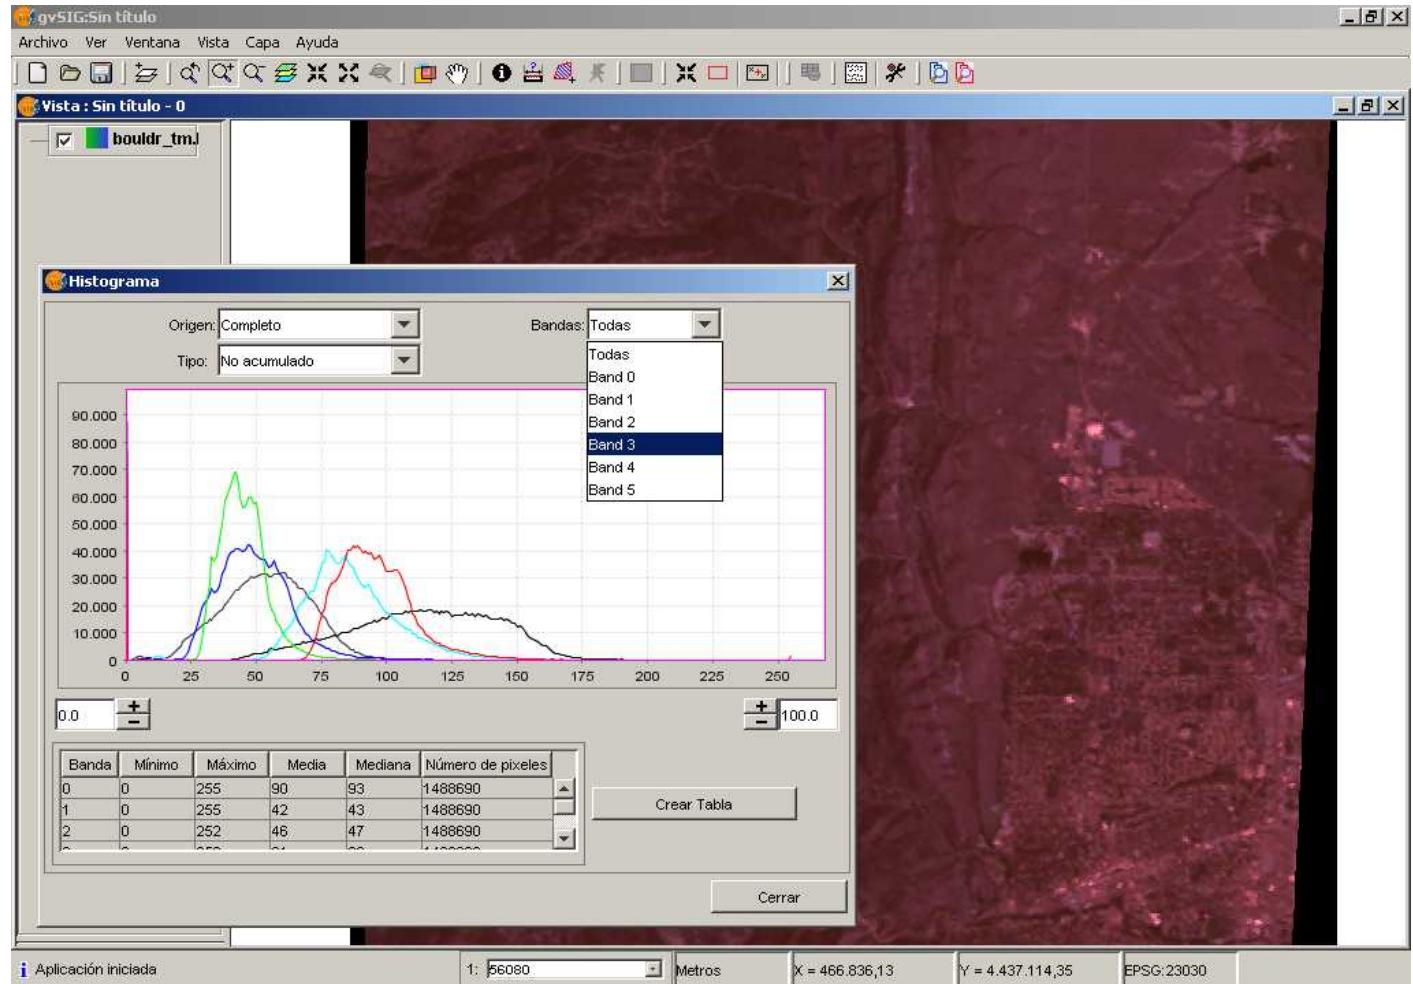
gvSIG:Sin título

Archivo Ver Ventana Vista Capa Ayuda

Vista : Sin título - 0

bouldr_tm.l

Histograma

Origen: Completo

Tipo: No acumulado

Bandas: Todas

Todas
Band 0
Band 1
Band 2
Band 3
Band 4
Band 5

90.000
80.000
70.000
60.000
50.000
40.000
30.000
20.000
10.000
0

0 25 50 75 100 125 150 175 200 225 250

0.0

100.0

| Banda | Mínimo | Máximo | Media | Mediana | Número de pixeles |
|---|---|---|---|---|---|
| 0 | 0 | 255 | 90 | 93 | 1488690 |
| 1 | 0 | 255 | 42 | 43 | 1488690 |
| 2 | 0 | 252 | 46 | 47 | 1488690 |

Crear Tabla

Cerrar

Aplicación iniciada

1: 56080

Metros

X = 466.836,13

Y = 4.437.114,35

EPSG:23030